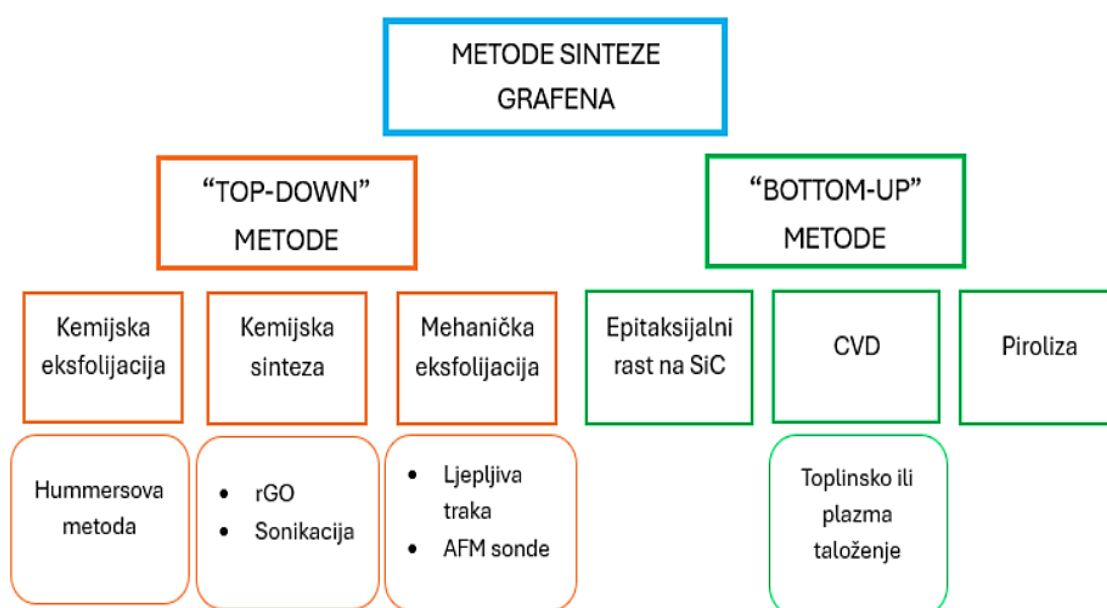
METODE SINTEZE GRAFENA

"TOP-DOWN" METODE

"BOTTOM-UP" METODE

Kemijska eksfolijacija

Kemijska sinteza

Mehanička eksfolijacija

Epitaksijalni rast na SiC

CVD

Piroliza

Hummersova metoda

- rGO
- Sonikacija

- Ljepljiva traka
- AFM sonde

Toplinsko ili plazma taloženje